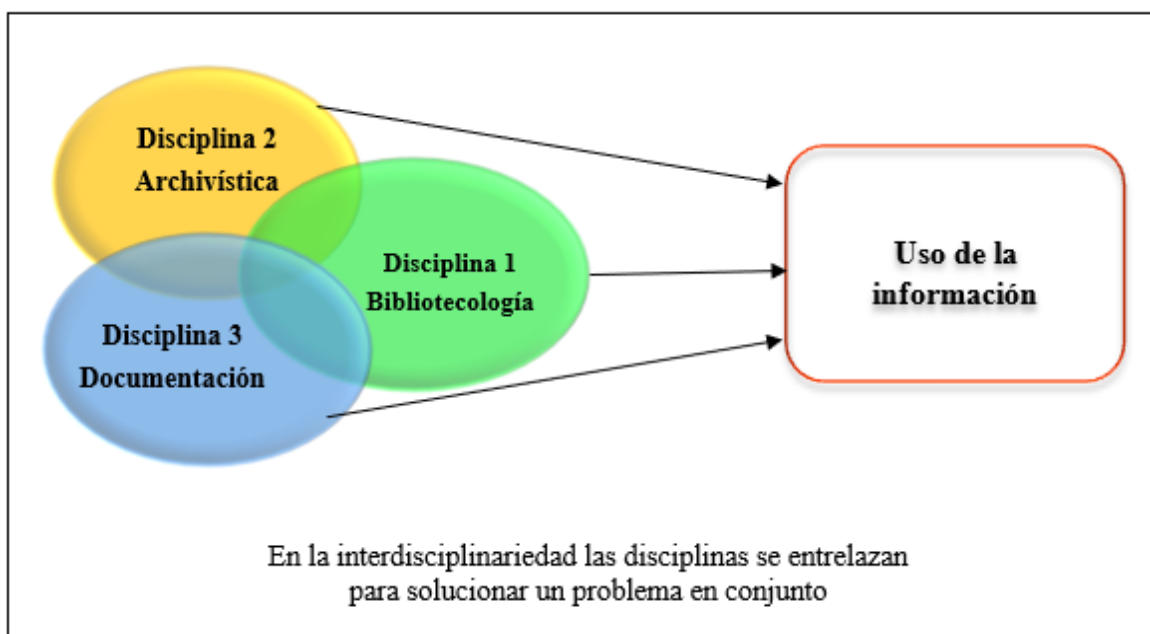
Disciplina 2
Archivística

Disciplina 1
Bibliotecología

Disciplina 3
Documentación

Uso de la información

En la interdisciplinariedad las disciplinas se entrelazan para solucionar un problema en conjunto